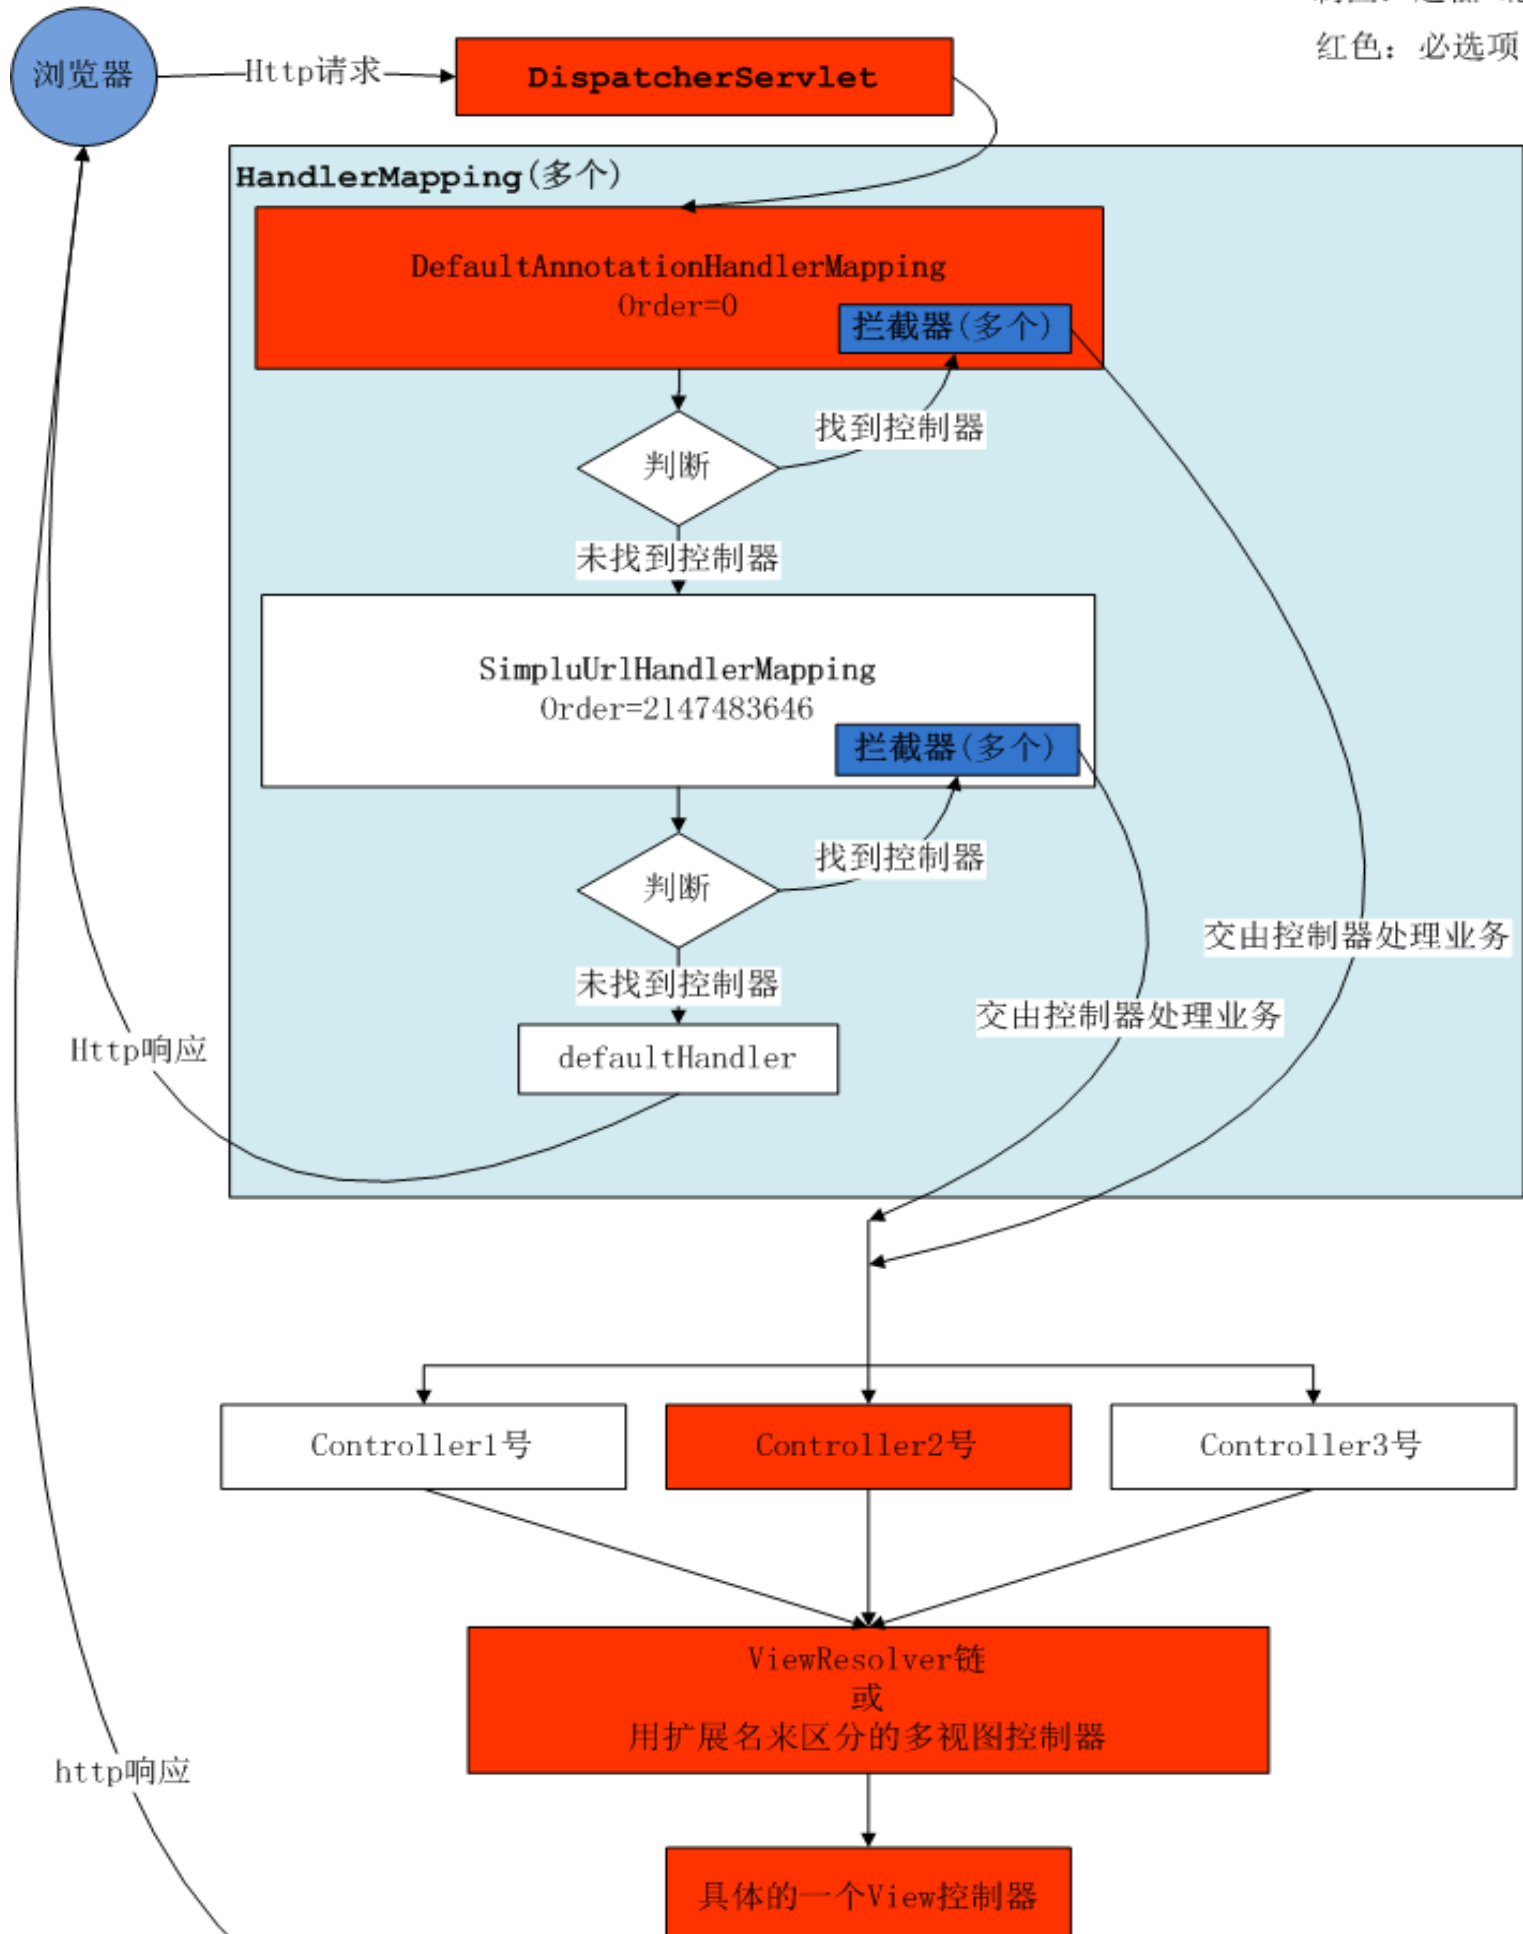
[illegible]

红色：必选项

浏览器

Http请求

DispatcherServlet

HandlerMapping(多个)

DefaultAnnotationHandlerMapping
Order=0

拦截器(多个)

找到控制器

判断

未找到控制器

SimpluUrlHandlerMapping
Order=2147483646

拦截器(多个)

找到控制器

判断

未找到控制器

defaultHandler

交由控制器处理业务

交由控制器处理业务

Http响应

Controller1号

Controller2号

Controller3号

ViewResolver链
或
用扩展名来区分的多视图控制器

http响应

具体的一个View控制器